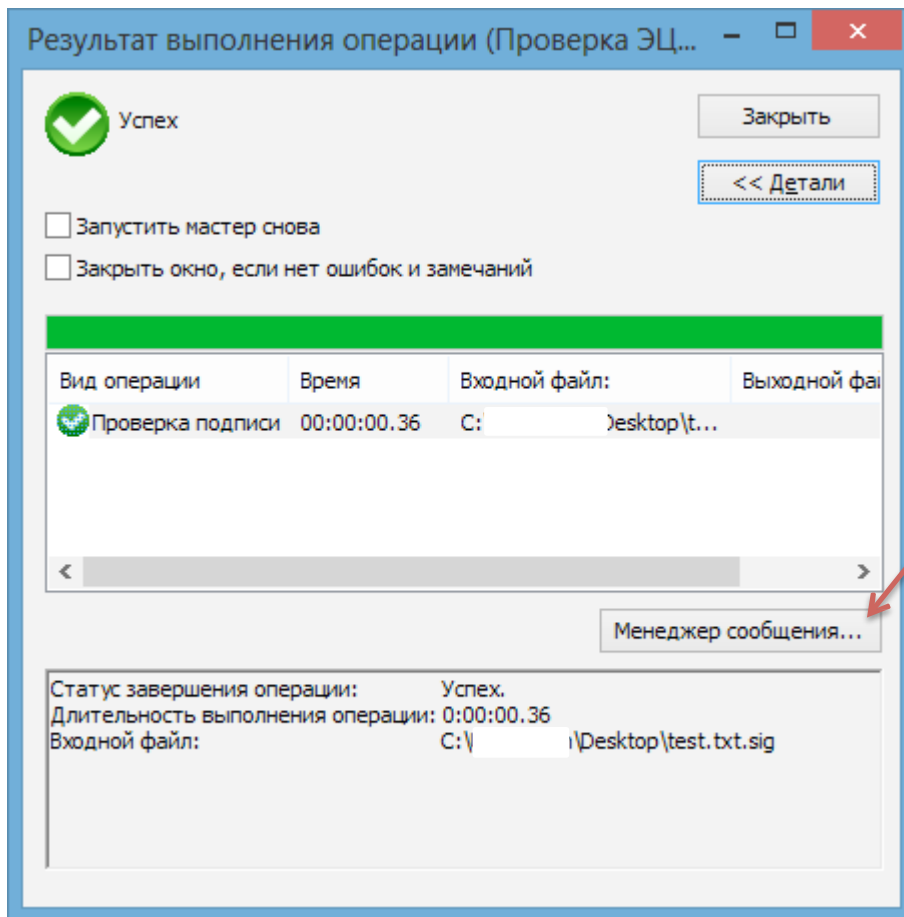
Результат выполнения операции (Проверка ЭЦ...

Успех

Закрыть

<< Детали

Запустить мастер снова

Закрыть окно, если нет ошибок и замечаний

| Вид операции | Время | Входной файл: | Выходной фа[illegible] |
|---|---|---|---|
| Проверка подписи | 00:00:00.36 | C:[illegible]Desktop\t... | |

Менеджер сообщения...

Статус завершения операции: Успех.
Длительность выполнения операции: 0:00:00.36
Входной файл: C:\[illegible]\Desktop\test.txt.sig